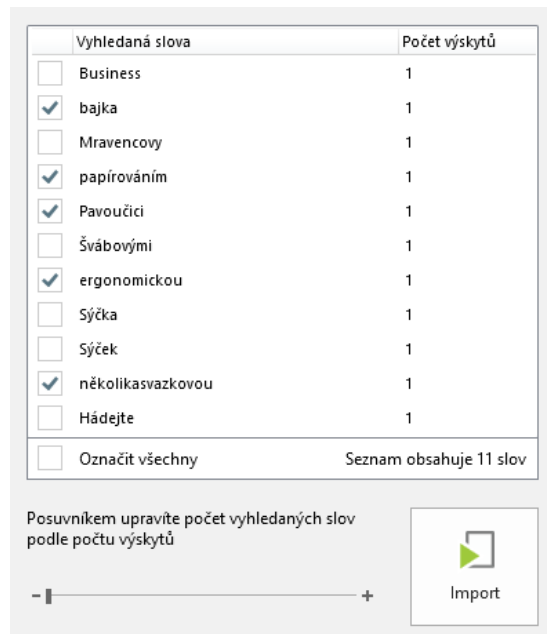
| | Vyhledaná slova | Počet výskytů |
|---|---|---|
| | Business | 1 |
| ✓ | bajka | 1 |
| | Mravencovy | 1 |
| ✓ | papírováním | 1 |
| ✓ | Pavoučici | 1 |
| | Švábovými | 1 |
| ✓ | ergonomickou | 1 |
| | Sýčka | 1 |
| | Sýček | 1 |
| ✓ | několikasvazkovou | 1 |
| | Hádejte | 1 |

Označit všechny

Seznam obsahuje 11 slov

Posuvníkem upravíte počet vyhledaných slov podle počtu výskytů

-

+

Import